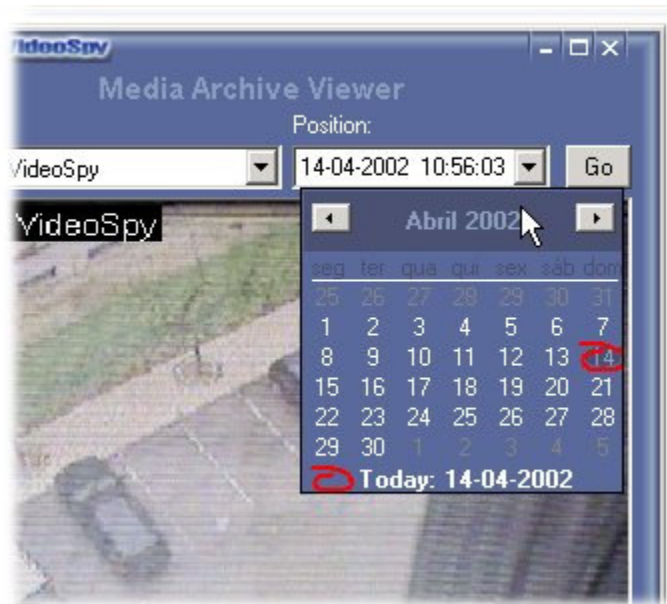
VideoSpy

Media Archive Viewer

Position:

VideoSpy

14-04-2002 10:56:03

Go

VideoSpy

Abril 2002

| seg | ter | qua | qui | sex | sáb | dom |
|---|---|---|---|---|---|---|
| 25 | 26 | 27 | 28 | 29 | 30 | 31 |
| 1 | 2 | 3 | 4 | 5 | 6 | 7 |
| 8 | 9 | 10 | 11 | 12 | 13 | 14 |
| 15 | 16 | 17 | 18 | 19 | 20 | 21 |
| 22 | 23 | 24 | 25 | 26 | 27 | 28 |
| 29 | 30 | 1 | 2 | 3 | 4 | 5 |

Today: 14-04-2002